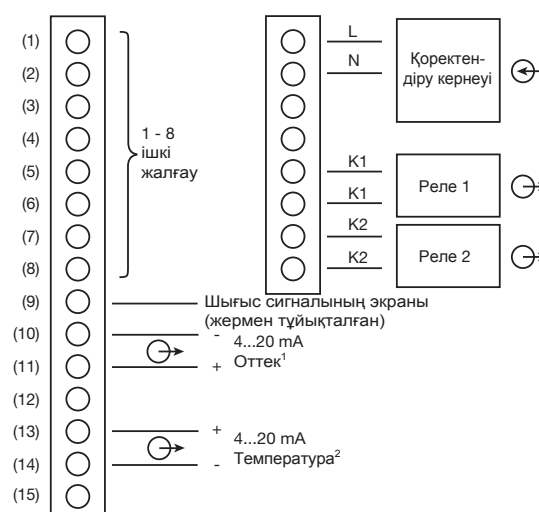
(1)
(2)
(3)
(4)
(5)
(6)
(7)
(8)
(9)
(10)
(11)
(12)
(13)
(14)
(15)

1 - 8
ішкі
жалғау

Шығыс сигналының экраны
(жермен тұйықталған)

-
4...20 mA
+ Оттек$^1$

+
4...20 mA
- Температура$^2$

L
N
Қоректендіру кернеуі

K1
K1
Реле 1

K2
K2
Реле 2